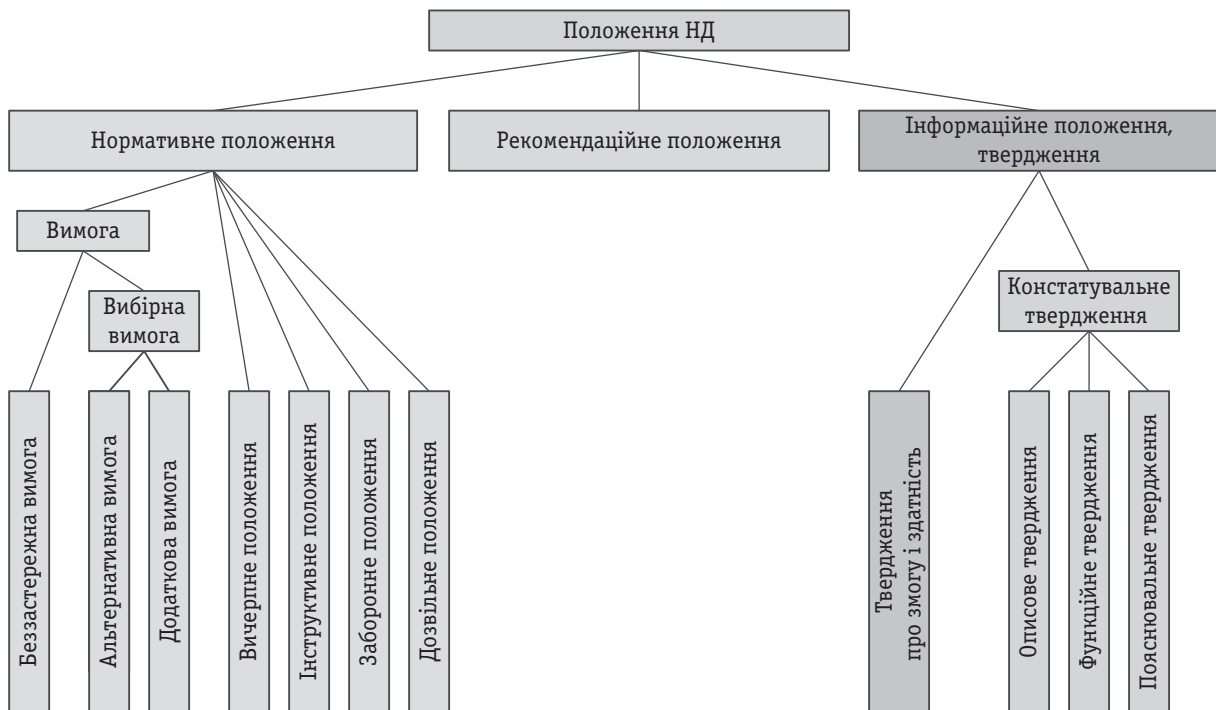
Положення НД

Нормативне положення

Рекомендаційне положення

Інформаційне положення, твердження

Вимога

Вибірна вимога

Константувальне твердження

Беззастережна вимога

Альтернативна вимога

Додаткова вимога

Вичерпне положення

Інструктивне положення

Заборонне положення

Дозвільне положення

Твердження про змогу і здатність

Описове твердження

Функційне твердження

Пояснювальне твердження